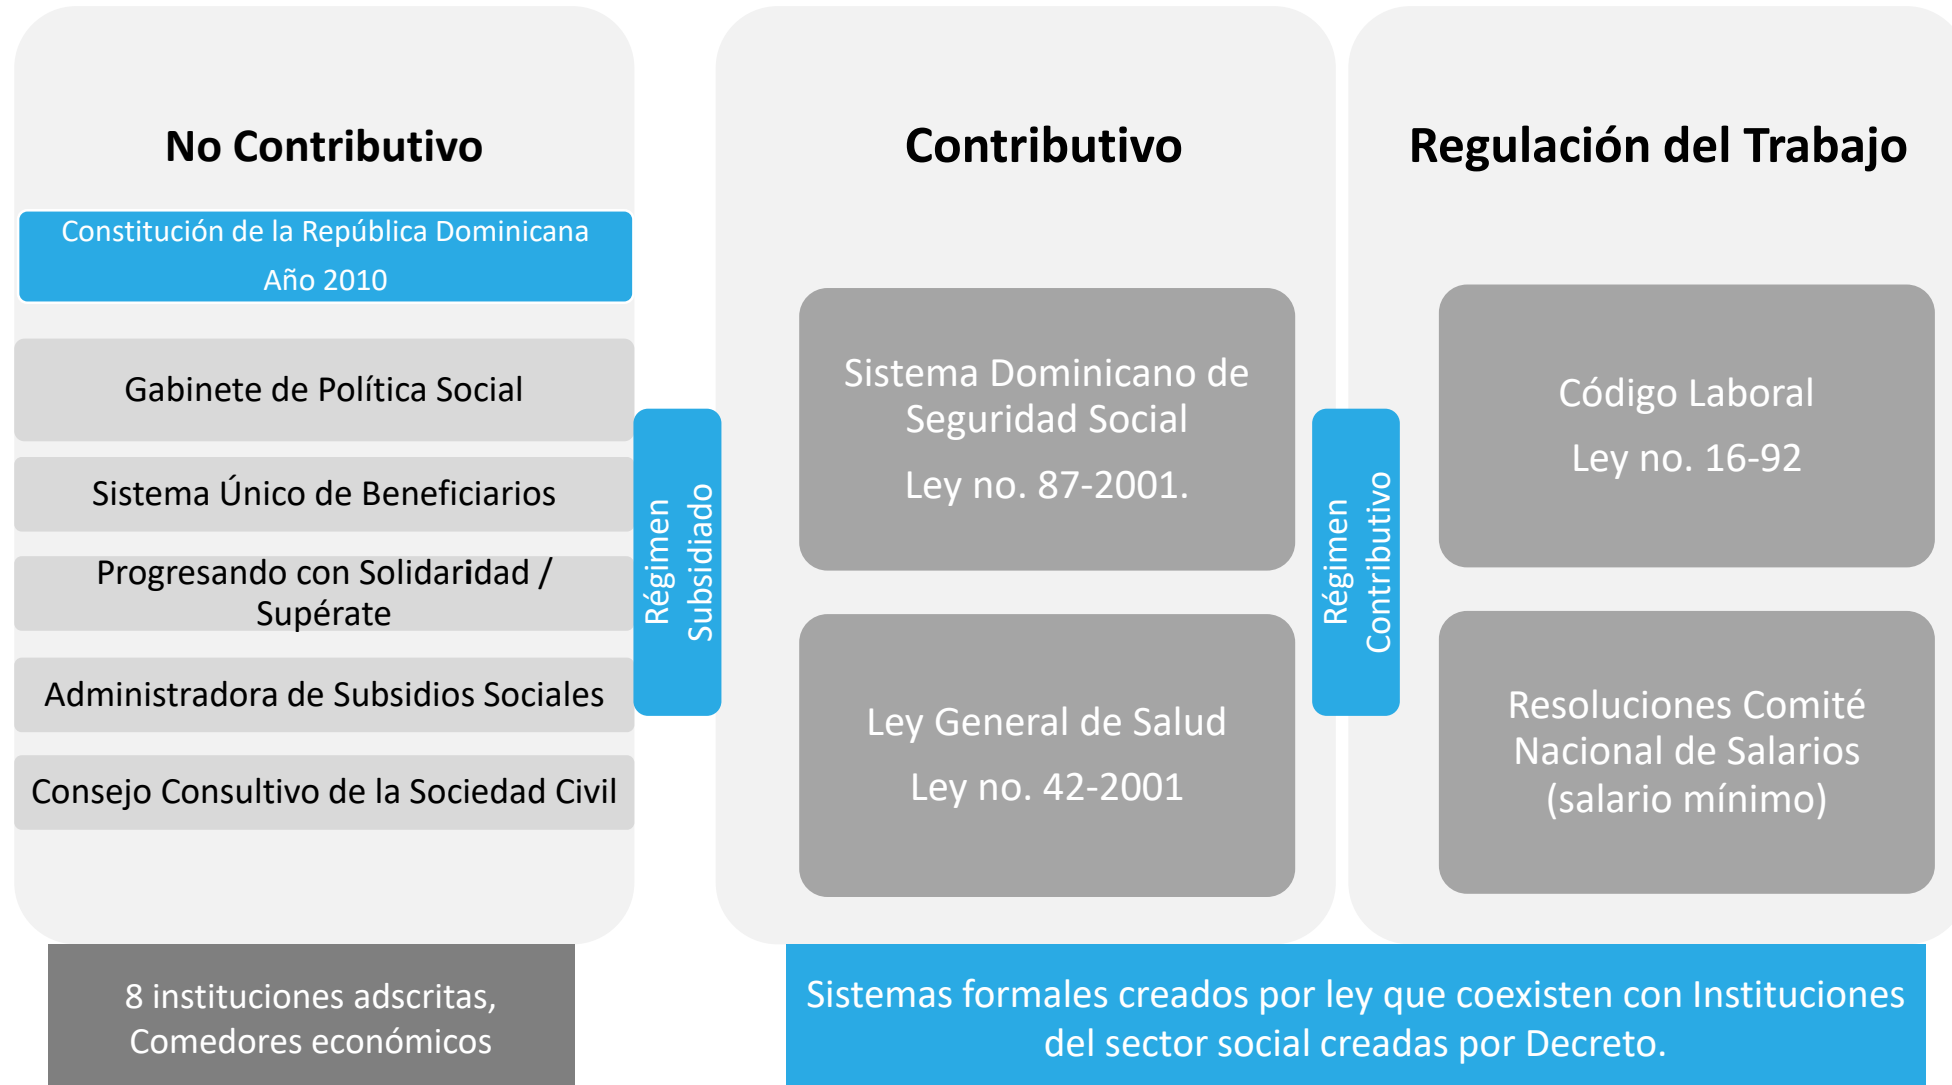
No Contributivo

Constitución de la República Dominicana
Año 2010

Gabinete de Política Social

Sistema Único de Beneficiarios

Progresando con Solidaridad / Supérate

Administradora de Subsidios Sociales

Consejo Consultivo de la Sociedad Civil

Régimen Subsidiado

Contributivo

Sistema Dominicano de Seguridad Social
Ley no. 87-2001.

Ley General de Salud
Ley no. 42-2001

Régimen Contributivo

Regulación del Trabajo

Código Laboral
Ley no. 16-92

Resoluciones Comité Nacional de Salarios (salario mínimo)

8 instituciones adscritas, Comedores económicos

Sistemas formales creados por ley que coexisten con Instituciones del sector social creadas por Decreto.